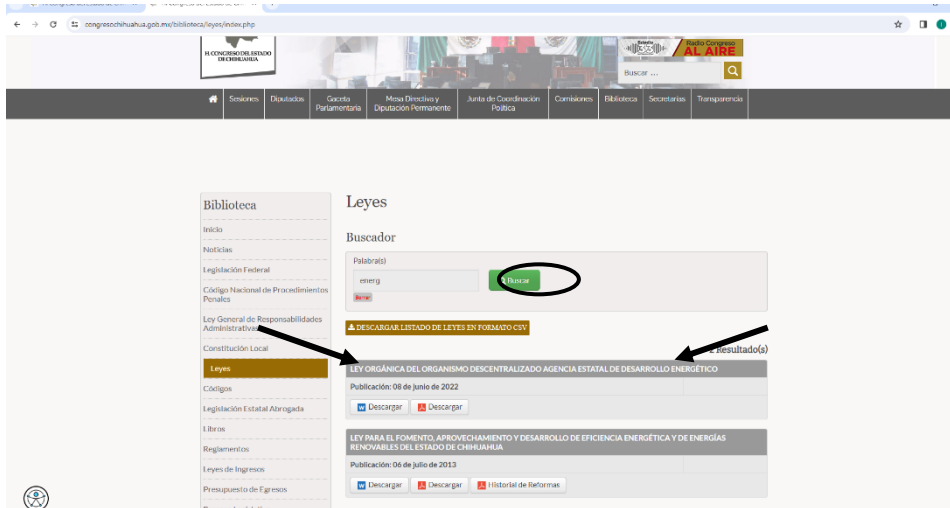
congresochihuahua.gob.mx/biblioteca/leyes/index.php

H. CONGRESO DEL ESTADO DE CHIHUAHUA

Radio Congreso AL AIRE

Buscar ...

Sesiones | Diputados | Gaceta Parlamentaria | Mesa Directiva y Diputación Permanente | Junta de Coordinación Política | Comisiones | Biblioteca | Secretarías | Transparencia

Biblioteca

Inicio
Noticias
Legislación Federal
Código Nacional de Procedimientos Penales
Ley General de Responsabilidades Administrativas
Constitución Local
Leyes
Códigos
Legislación Estatal Abrogada
Libros
Reglamentos
Leyes de Ingresos
Presupuesto de Egresos

Leyes

Buscador

Palabra(s)

energ

Buscar

Borrar

DESCARGAR LISTADO DE LEYES EN FORMATO CSV

2 Resultado(s)

LEY ORGÁNICA DEL ORGANISMO DESCENTRALIZADO AGENCIA ESTATAL DE DESARROLLO ENERGÉTICO

Publicación: 08 de junio de 2022

Descargar | Descargar

LEY PARA EL FOMENTO, APROVECHAMIENTO Y DESARROLLO DE EFICIENCIA ENERGÉTICA Y DE ENERGÍAS RENOVABLES DEL ESTADO DE CHIHUAHUA

Publicación: 06 de julio de 2013

Descargar | Descargar | Historial de Reformas